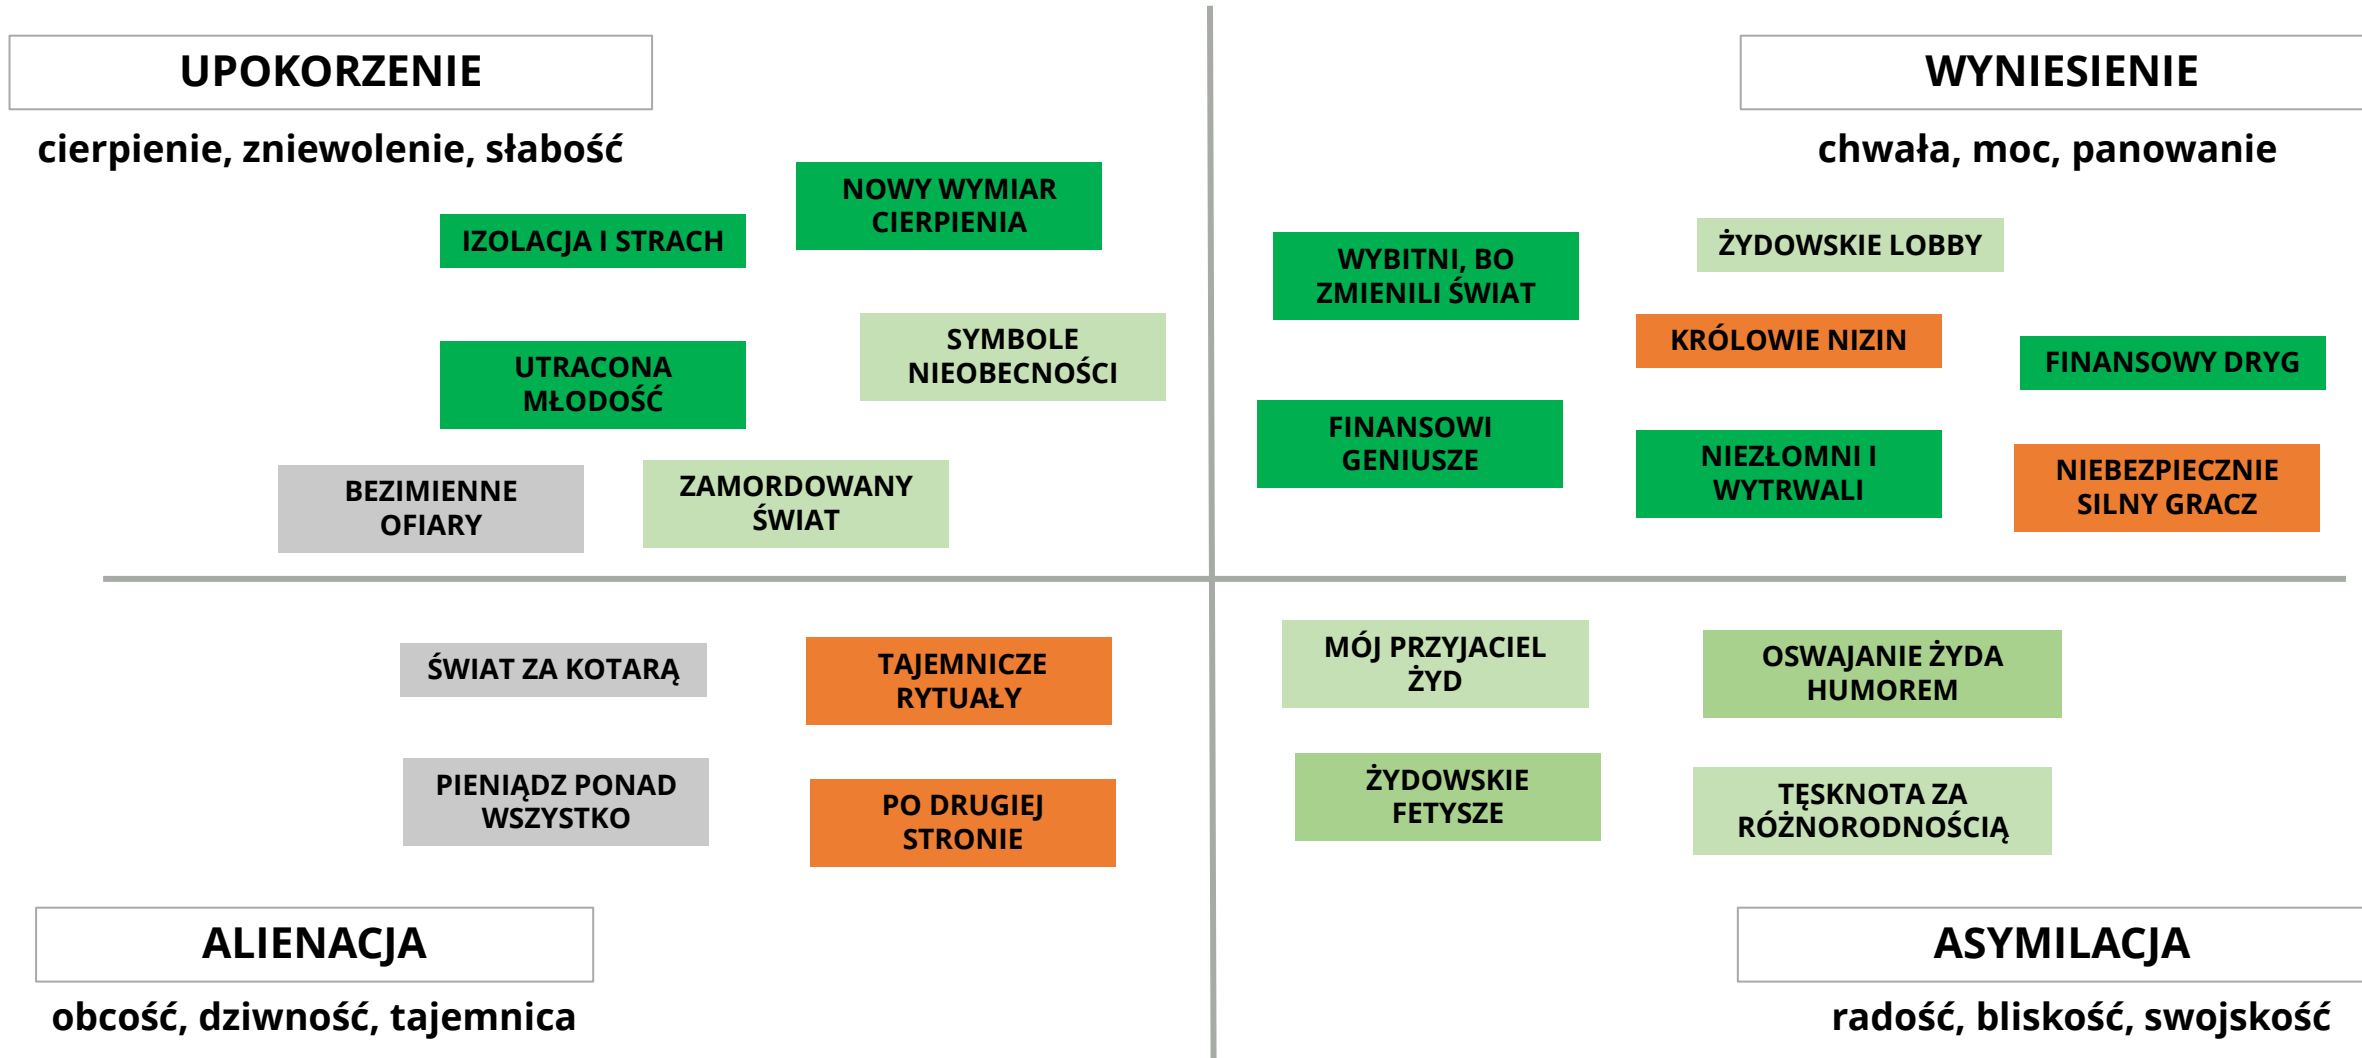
UPOKORZENIE

cierpienie, zniewolenie, słabość

NOWY WYMIAR CIERPIENIA

IZOLACJA I STRACH

UTRACONA MŁODOŚĆ

SYMBOLE NIEOBECNOŚCI

BEZIMIENNE OFIARY

ZAMORDOWANY ŚWIAT

WYNIESIENIE

chwała, moc, panowanie

WYBITNI, BO ZMIENILI ŚWIAT

ŻYDOWSKIE LOBBY

KRÓLOWIE NIZIN

FINANSOWY DRYG

FINANSOWI GENIUSZE

NIEZŁOMNI I WYTRWALI

NIEBEZPIECZNIE SILNY GRACZ

ŚWIAT ZA KOTARĄ

TAJEMNICZE RYTUAŁY

PIENIĄDZ PONAD WSZYSTKO

PO DRUGIEJ STRONIE

ALIENACJA

obcość, dziwność, tajemnica

MÓJ PRZYJACIEL ŻYD

OSWAJANIE ŻYDA HUMOREM

ŻYDOWSKIE FETYSZE

TĘSKNOTA ZA RÓŻNORODNOŚCIĄ

ASYMILACJA

radość, bliskość, swojskość